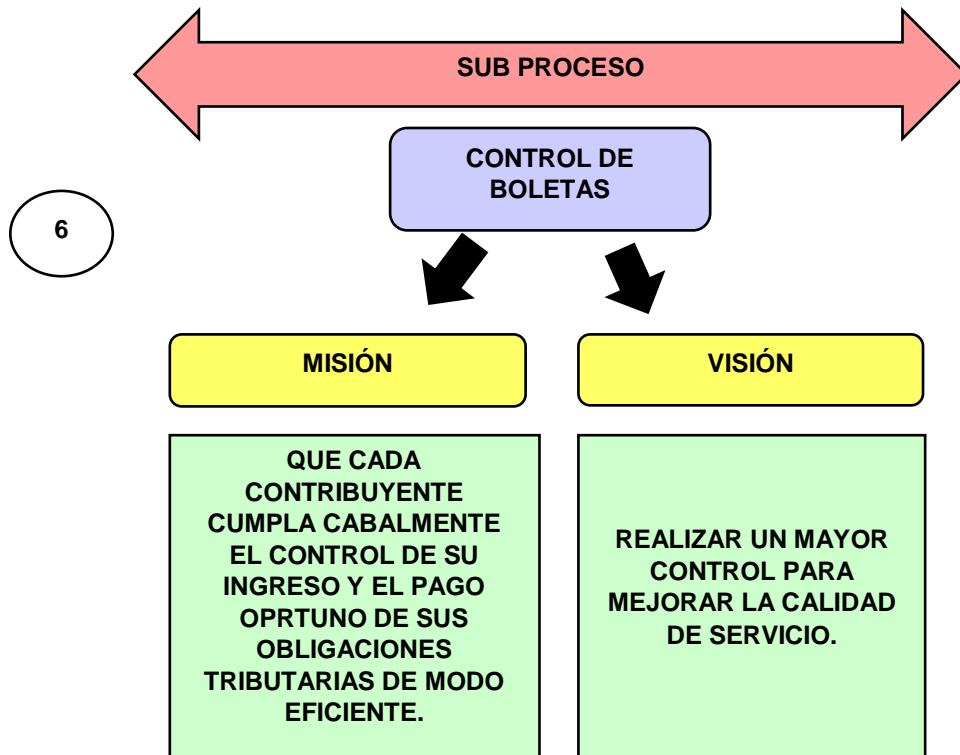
SUB PROCESO

6

CONTROL DE BOLETAS

MISIÓN

VISIÓN

QUE CADA CONTRIBUYENTE CUMPLA CABALMENTE EL CONTROL DE SU INGRESO Y EL PAGO OPRTUNO DE SUS OBLIGACIONES TRIBUTARIAS DE MODO EFICIENTE.

REALIZAR UN MAYOR CONTROL PARA MEJORAR LA CALIDAD DE SERVICIO.